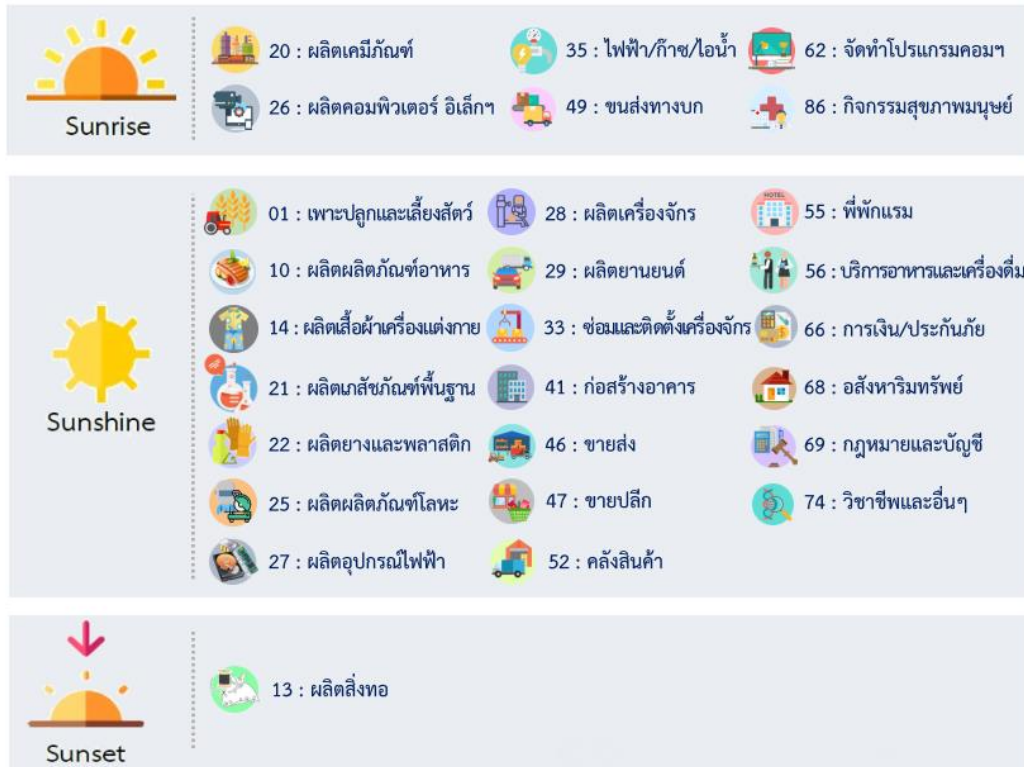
Sunrise

20 : ผลิตเคมีภัณฑ์
35 : ไฟฟ้า/ก๊าซ/ไอน้ำ
62 : จัดทำโปรแกรมคอมฯ
26 : ผลิตคอมพิวเตอร์ อิเล็กฯ
49 : ขนส่งทางบก
86 : กิจกรรมสุขภาพมนุษย์

Sunshine

01 : เพาะปลูกและเลี้ยงสัตว์
28 : ผลิตเครื่องจักร
55 : ที่พักแรม
10 : ผลิตผลิตภัณฑ์อาหาร
29 : ผลิตยานยนต์
56 : บริการอาหารและเครื่องดื่ม
14 : ผลิตเสื้อผ้าเครื่องแต่งกาย
33 : ซ่อมและติดตั้งเครื่องจักร
66 : การเงิน/ประกันภัย
21 : ผลิตเภสัชภัณฑ์พื้นฐาน
41 : ก่อสร้างอาคาร
68 : อสังหาริมทรัพย์
22 : ผลิตยางและพลาสติก
46 : ขายส่ง
69 : กฎหมายและบัญชี
25 : ผลิตผลิตภัณฑ์โลหะ
47 : ขายปลีก
74 : วิชาชีพและอื่นๆ
27 : ผลิตอุปกรณ์ไฟฟ้า
52 : คลังสินค้า

Sunset

13 : ผลิตสิ่งทอ